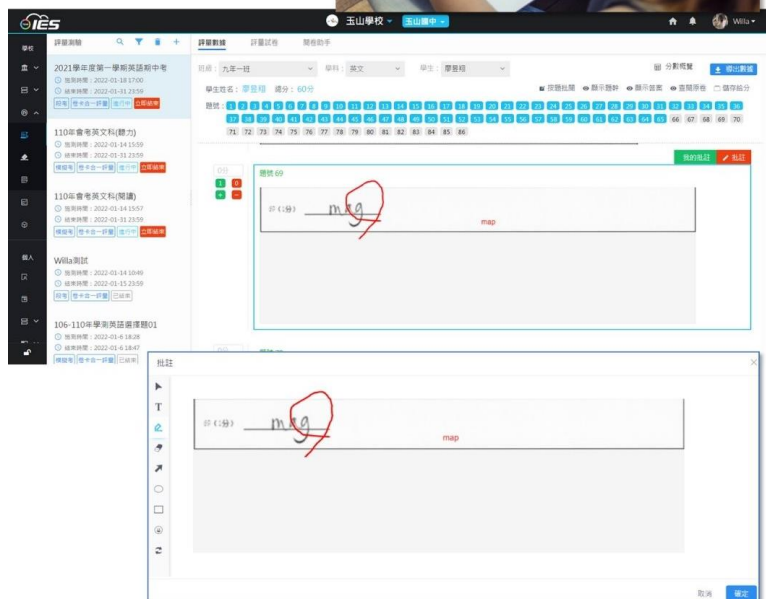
ōIES 玉山學校 玉山國中 Willa

學校 評量測驗

個人

2021學年度第一學期英語期中考
開始時間：2022-01-18 17:00
結束時間：2022-01-31 23:59
段考 卷卡合一評量 進行中 立即結束

110年會考英文科(聽力)
開始時間：2022-01-14 15:59
結束時間：2022-01-31 23:59
模擬考 卷卡合一評量 進行中 立即結束

110年會考英文科(閱讀)
開始時間：2022-01-14 15:57
結束時間：2022-01-31 23:59
模擬考 卷卡合一評量 進行中 立即結束

Willa測試
開始時間：2022-01-14 10:49
結束時間：2022-01-15 23:59
段考 卷卡合一評量 已結束

106-110年學測英語選擇題01
開始時間：2022-01-6 18:28
結束時間：2022-01-6 18:47
模擬考 卷卡合一評量 已結束

評量數據 評量試卷 閱卷助手

班級：九年一班 學科：英文 學生：廖昱翔 分析概覽 匯出數據

學生姓名：廖昱翔 總分：60分 按題批閱 顯示題幹 顯示答案 查閱原卷 隱存組分

題號：1 2 3 4 5 6 7 8 9 10 11 12 13 14 15 16 17 18 19 20 21 22 23 24 25 26 27 28 29 30 31 32 33 34 35 36 37 38 39 40 41 42 43 44 45 46 47 48 49 50 51 52 53 54 55 56 57 58 59 60 61 62 63 64 65 66 67 68 69 70 71 72 73 74 75 76 77 78 79 80 81 82 83 84 85 86

0分
1 0
+ −

題號 69 我的批註 批註

69 (1分) mug
map

批註

69 (1分) mug
map

取消 確定